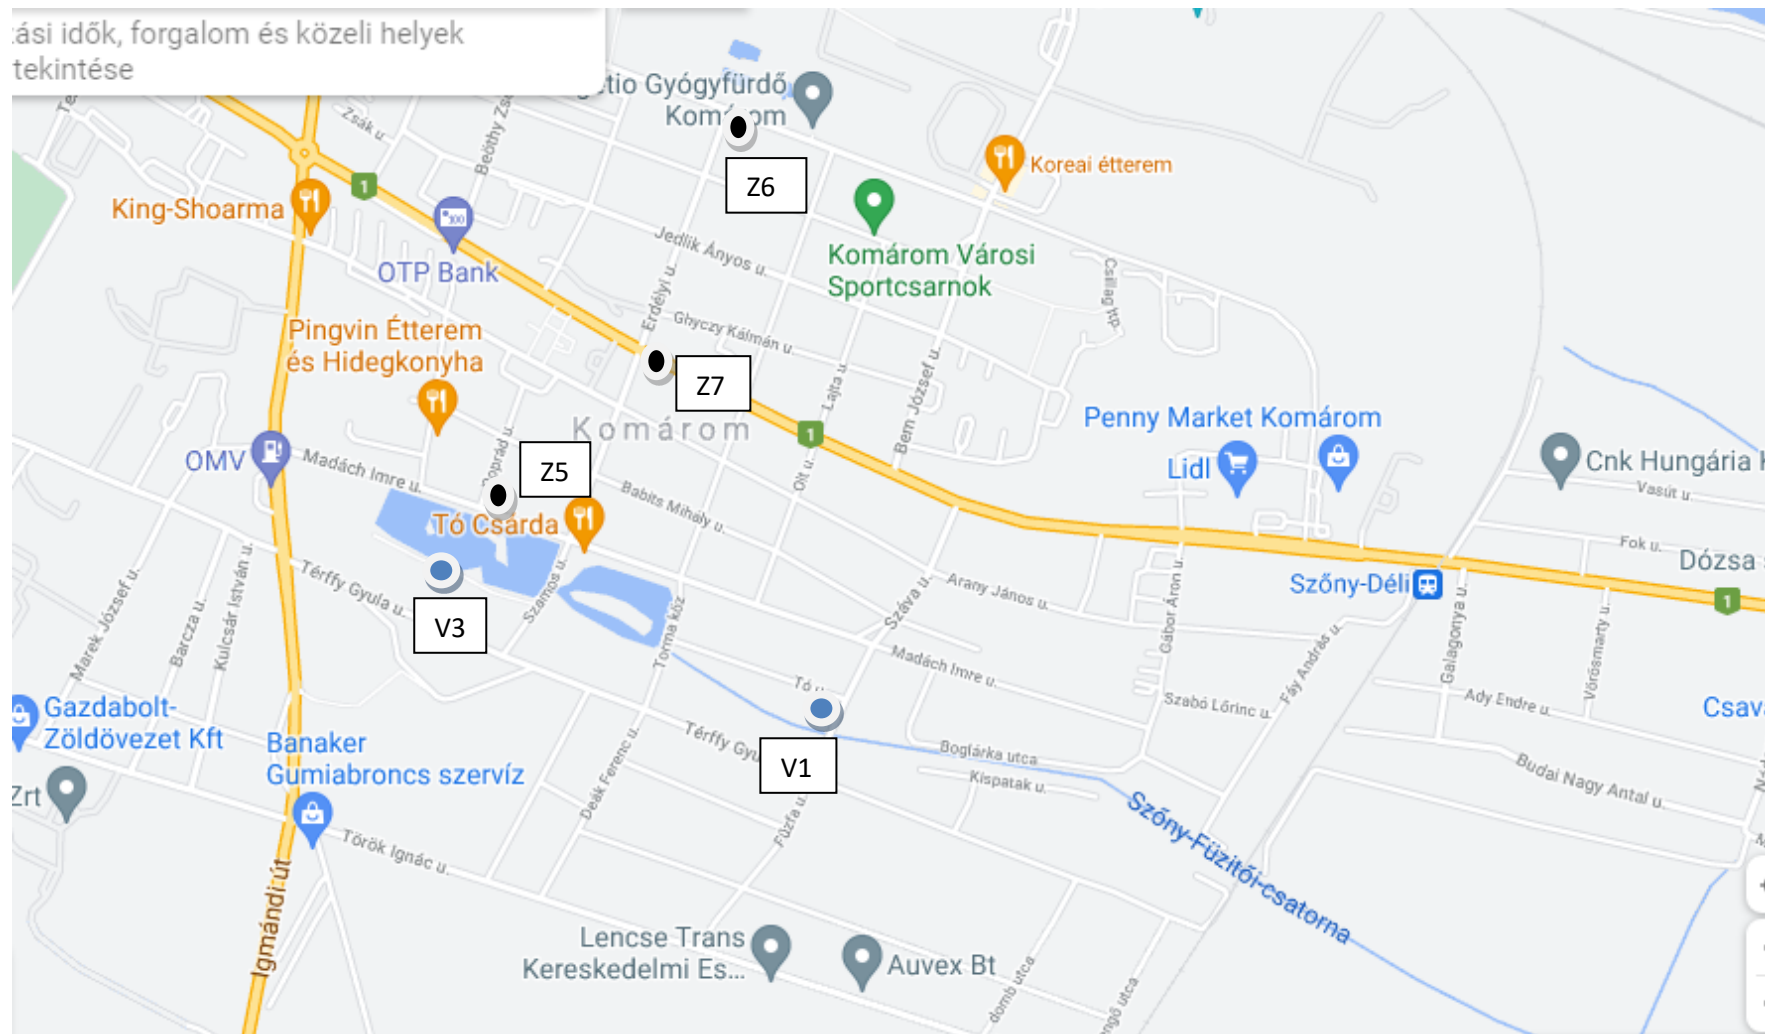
ási idők, forgalom és közeli helyek tekintése

tio Gyógyfürdő Kom om
Z6
Koreai étterem
King-Shoarma
1
OTP Bank
Zsák u.
Beöthy Zs
Jedlik Ányos u.
Komárom Városi Sportcsarnok
Csillag ltp.
Pingvin Étterem és Hidegkonyha
Erdélyi u.
Ghyczy Kálmán u.
Z7
Komárom
1
Lajta u.
Bem József u.
Penny Market Komárom
Lidl
Cnk Hungária
Vasút u.
OMV
Madách Imre u.
Poprád u.
Z5
Babits Mihály u.
Olt u.
Tó Csárda
Fok u.
Dózsa
Szőny-Déli
1
Térffy Gyula u.
V3
Szamos u.
Torma köz
Száva u.
Arany János u.
Madách Imre u.
Gábor Áron u.
Szabó Lőrinc u.
Fáy András u.
Galagonya u.
Vörösmarty u.
Ady Endre u.
Marek József u.
Barcza u.
Kulcsár István u.
Tó u.
V1
Térffy Gy
Boglárka utca
Kispatak u.
Budai Nagy Antal u.
Csav
Gazdabolt-Zöldövezet Kft
Banaker Gumiabroncs szervíz
Zrt
Deák Ferenc u.
Fűzfa u.
Szőny-Füzitői-csatorna
Török Ignác u.
Igmándi út
Lencse Trans Kereskedelmi És...
Auvex Bt
domb utca
ngó utca